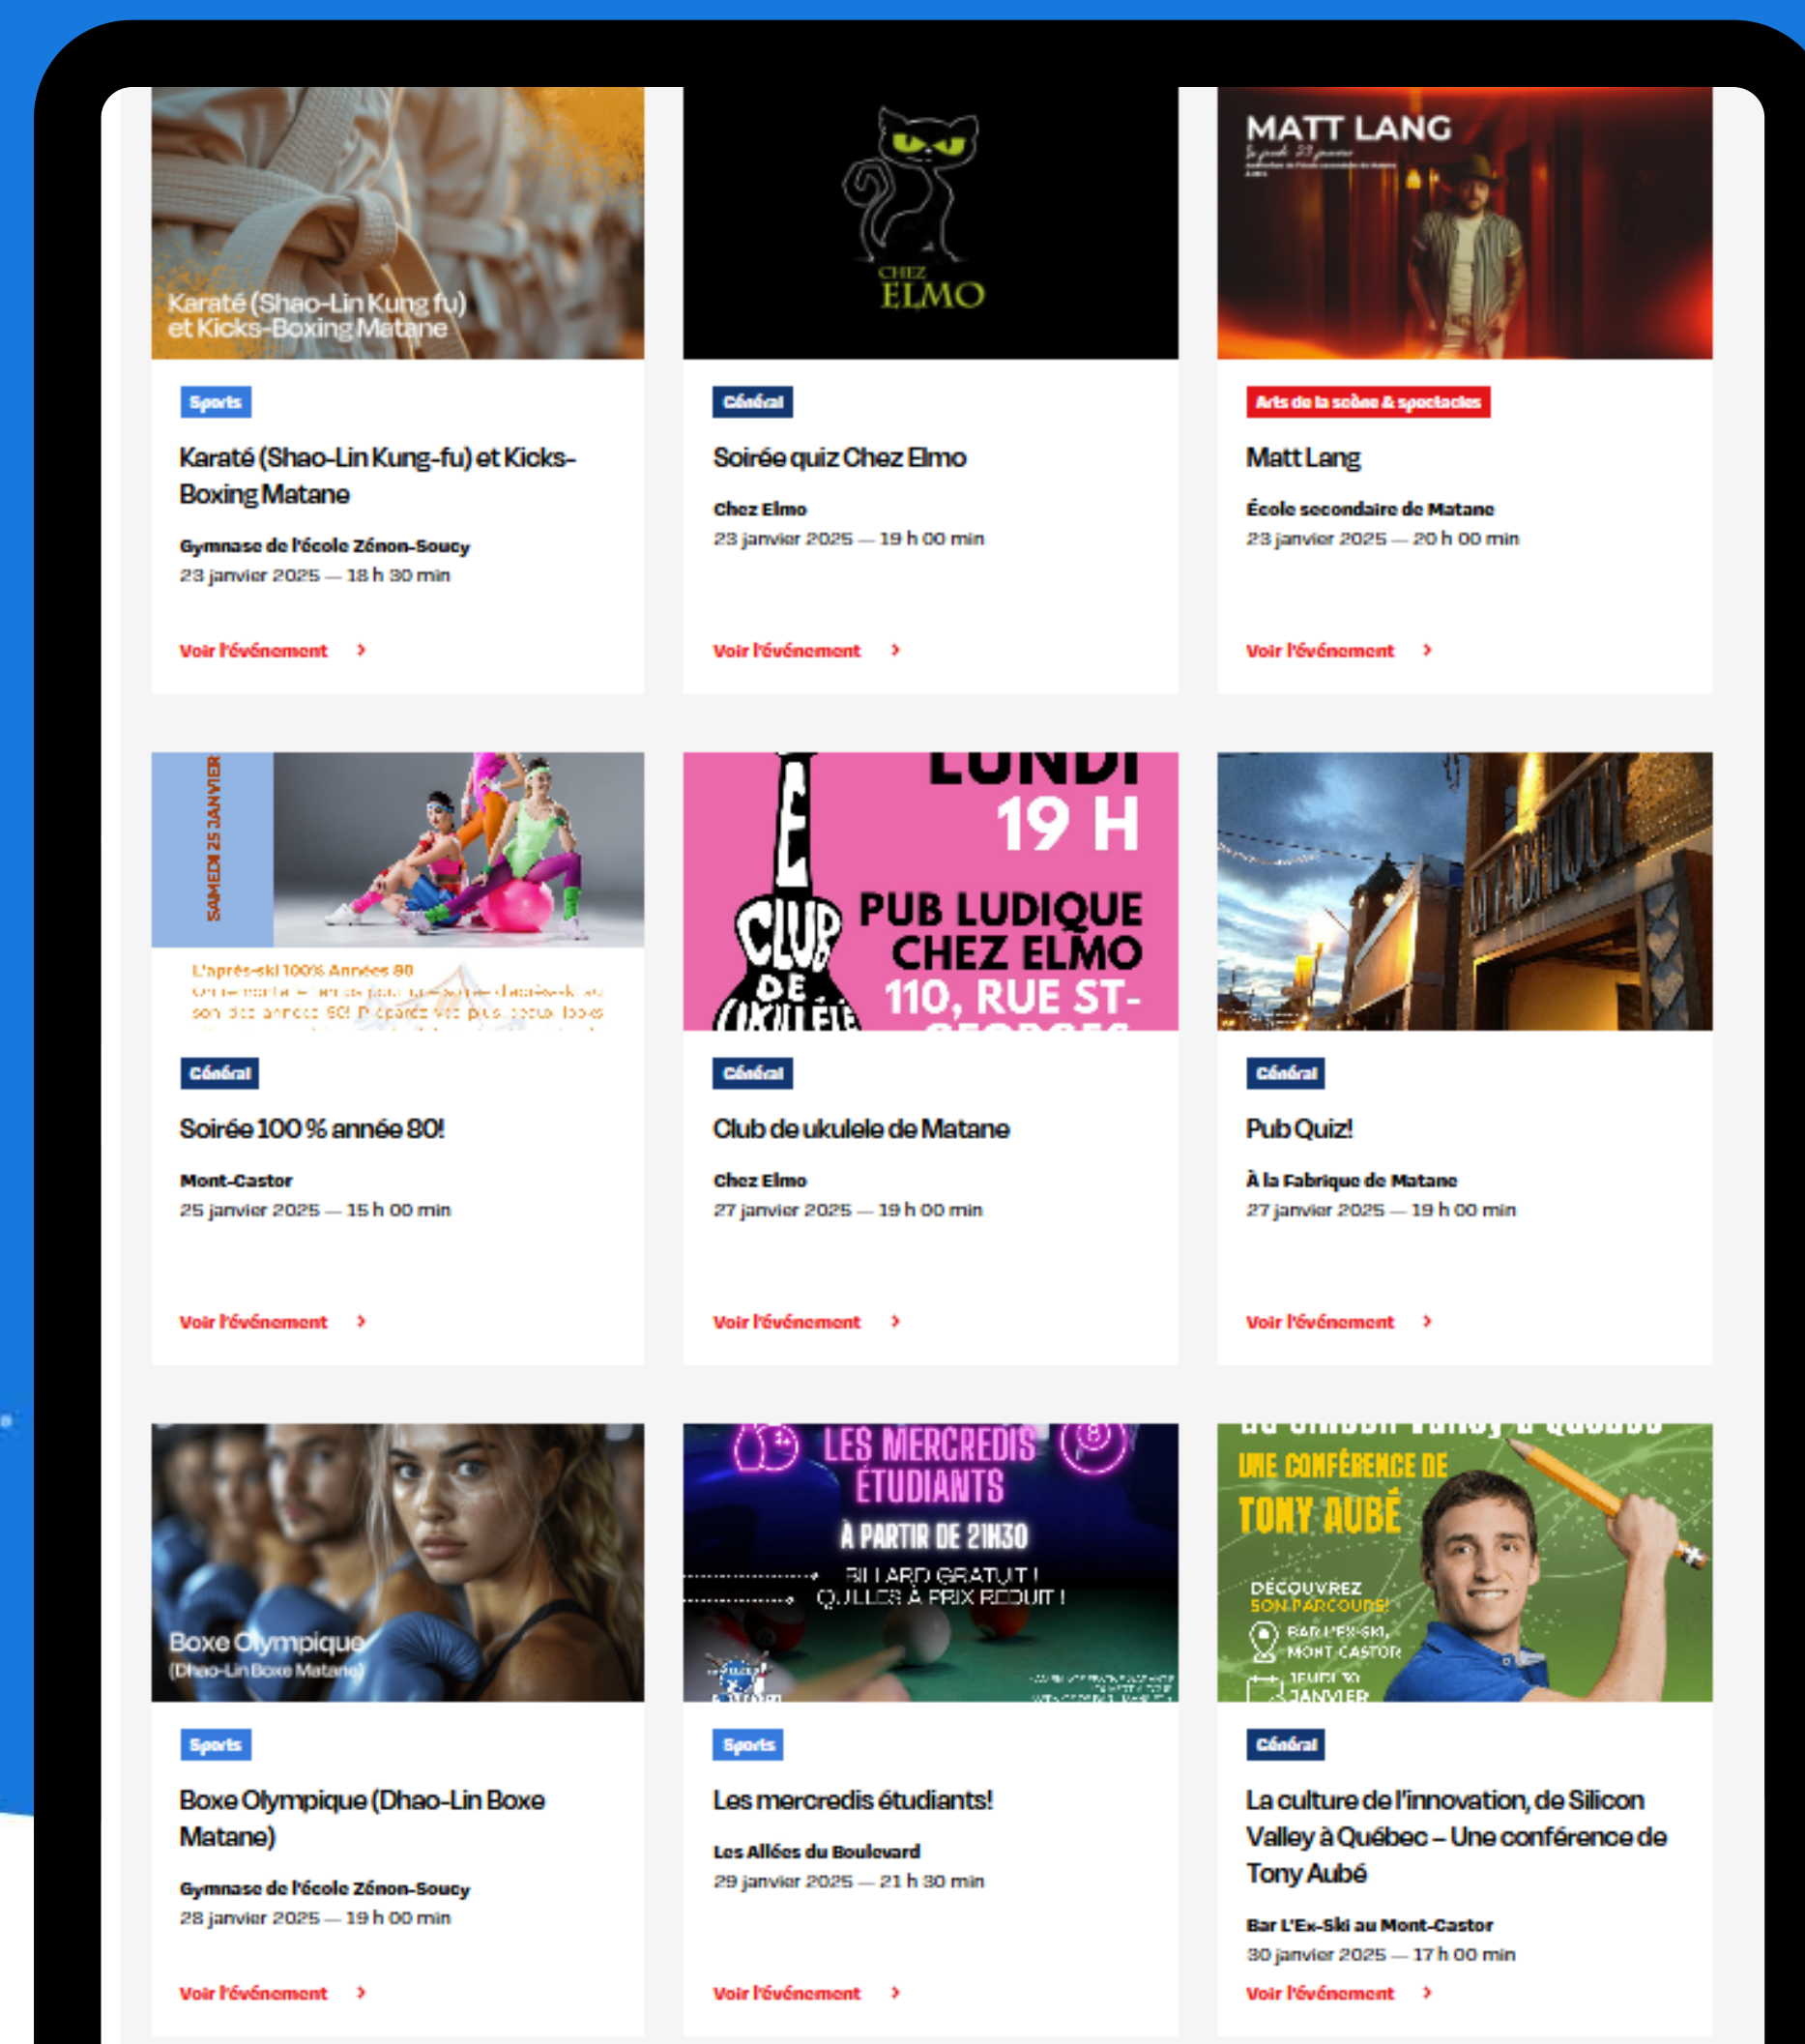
Karaté (Shao-Lin Kung fu) et Kicks-Boxing Matane

Sports

Karaté (Shao-Lin Kung-fu) et Kicks-Boxing Matane

Gymnase de l'école Zénon-Soucy
23 janvier 2025 — 18 h 30 min

Voir l'événement ›

CHEZ ELMO

Général

Soirée quiz Chez Elmo

Chez Elmo
23 janvier 2025 — 19 h 00 min

Voir l'événement ›

MATT LANG

Arts de la scène & spectacles

Matt Lang

École secondaire de Matane
23 janvier 2025 — 20 h 00 min

Voir l'événement ›

SAMEDI 25 JANVIER

L'après-ski 100% Années 80
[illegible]

Général

Soirée 100 % année 80!

Mont-Castor
25 janvier 2025 — 15 h 00 min

Voir l'événement ›

LUNDI 19 H
PUB LUDIQUE CHEZ ELMO
110, RUE ST-GEORGES
CLUB DE UKULÉLÉ

Général

Club de ukulele de Matane

Chez Elmo
27 janvier 2025 — 19 h 00 min

Voir l'événement ›

LA FABRIQUE

Général

Pub Quiz!

À la Fabrique de Matane
27 janvier 2025 — 19 h 00 min

Voir l'événement ›

Boxe Olympique
(Dhao-Lin Boxe Matane)

Sports

Boxe Olympique (Dhao-Lin Boxe Matane)

Gymnase de l'école Zénon-Soucy
28 janvier 2025 — 19 h 00 min

Voir l'événement ›

LES MERCREDIS ÉTUDIANTS
À PARTIR DE 21H30
BILLARD GRATUIT !
QUILLES À PRIX RÉDUIT !

Sports

Les mercredis étudiants!

Les Allées du Boulevard
29 janvier 2025 — 21 h 30 min

Voir l'événement ›

UNE CONFÉRENCE DE
TONY AUBÉ
DÉCOUVREZ SON PARCOURS!
BAR L'EX-SKI, MONT CASTOR
JEUDI 30 JANVIER

Général

La culture de l'innovation, de Silicon Valley à Québec – Une conférence de Tony Aubé

Bar L'Ex-Ski au Mont-Castor
30 janvier 2025 — 17 h 00 min

Voir l'événement ›